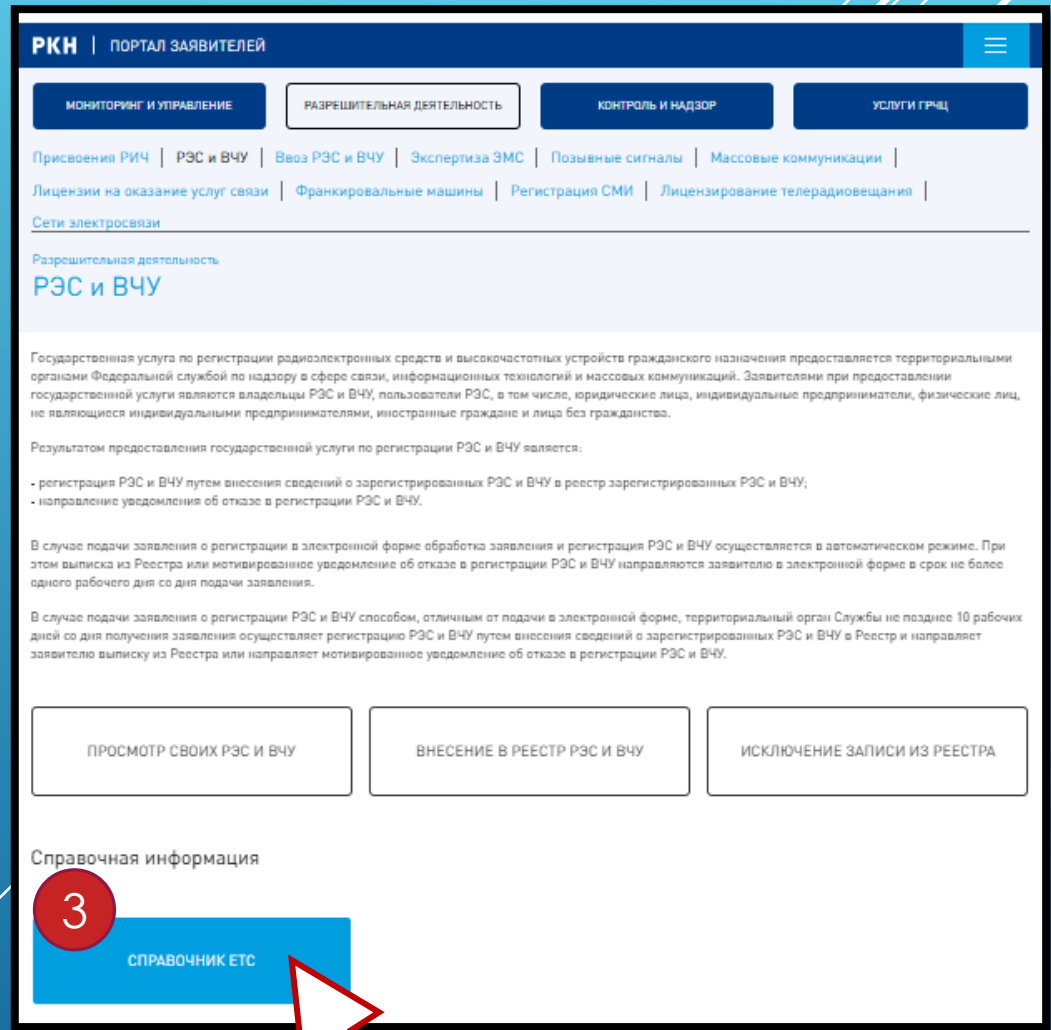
РКН | ПОРТАЛ ЗАЯВИТЕЛЕЙ

МОНИТОРИНГ И УПРАВЛЕНИЕ

РАЗРЕШИТЕЛЬНАЯ ДЕЯТЕЛЬНОСТЬ

КОНТРОЛЬ И НАДЗОР

УСЛУГИ ГРЧЦ

Присвоения РИЧ | РЭС и ВЧУ | Ввоз РЭС и ВЧУ | Экспертиза ЭМС | Позывные сигналы | Массовые коммуникации | Лицензии на оказание услуг связи | Франкировальные машины | Регистрация СМИ | Лицензирование телерадиовещания | Сети электросвязи

Разрешительная деятельность

РЭС и ВЧУ

Государственная услуга по регистрации радиоэлектронных средств и высокочастотных устройств гражданского назначения предоставляется территориальными органами Федеральной службой по надзору в сфере связи, информационных технологий и массовых коммуникаций. Заявителями при предоставлении государственной услуги являются владельцы РЭС и ВЧУ, пользователи РЭС, в том числе, юридические лица, индивидуальные предприниматели, физические лиц, не являющиеся индивидуальными предпринимателями, иностранные граждане и лица без гражданства.

Результатом предоставления государственной услуги по регистрации РЭС и ВЧУ является:

- регистрация РЭС и ВЧУ путем внесения сведений о зарегистрированных РЭС и ВЧУ в реестр зарегистрированных РЭС и ВЧУ;
- направление уведомления об отказе в регистрации РЭС и ВЧУ.

В случае подачи заявления о регистрации в электронной форме обработка заявления и регистрация РЭС и ВЧУ осуществляется в автоматическом режиме. При этом выписка из Реестра или мотивированное уведомление об отказе в регистрации РЭС и ВЧУ направляются заявителю в электронной форме в срок не более одного рабочего дня со дня подачи заявления.

В случае подачи заявления о регистрации РЭС и ВЧУ способом, отличным от подачи в электронной форме, территориальный орган Службы не позднее 10 рабочих дней со дня получения заявления осуществляет регистрацию РЭС и ВЧУ путем внесения сведений о зарегистрированных РЭС и ВЧУ в Реестр и направляет заявителю выписку из Реестра или направляет мотивированное уведомление об отказе в регистрации РЭС и ВЧУ.

ПРОСМОТР СВОИХ РЭС И ВЧУ

ВНЕСЕНИЕ В РЕЕСТР РЭС И ВЧУ

ИСКЛЮЧЕНИЕ ЗАПИСИ ИЗ РЕЕСТРА

Справочная информация

3

СПРАВОЧНИК ЕТС